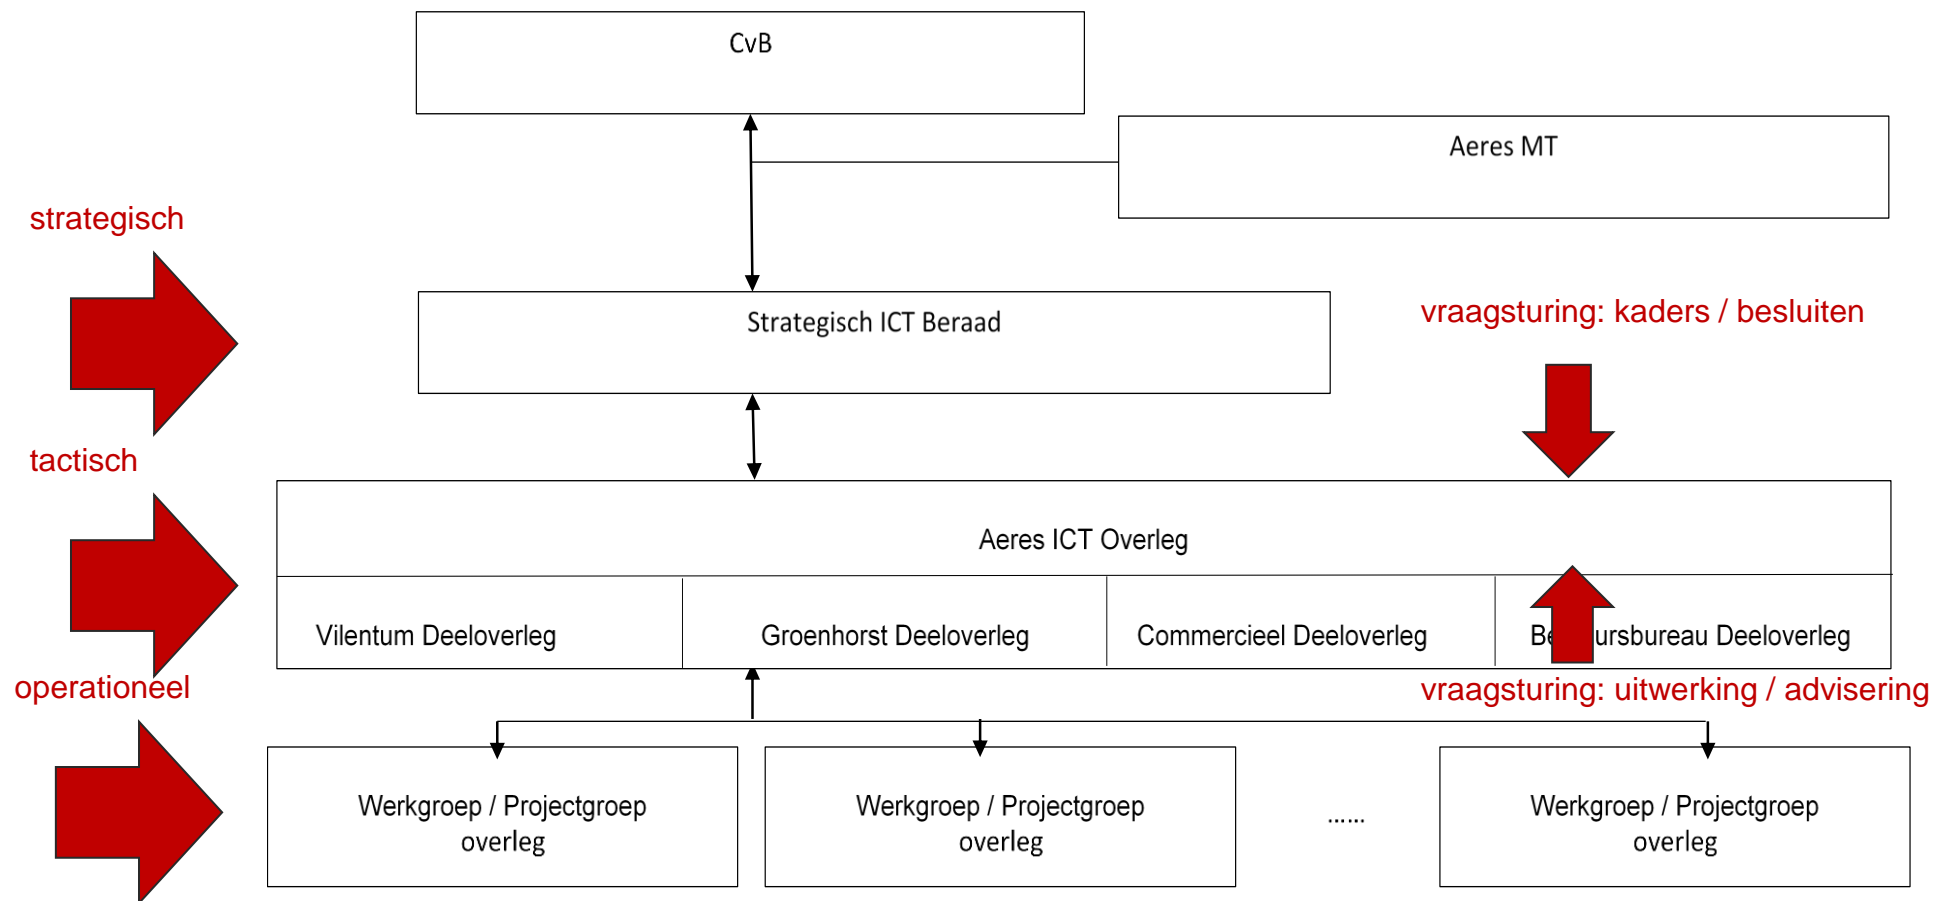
CvB

Aeres MT

strategisch

Strategisch ICT Beraad

vraagsturing: kaders / besluiten

tactisch

Aeres ICT Overleg

Vilentum Deeloverleg

Groenhorst Deeloverleg

Commercieel Deeloverleg

Be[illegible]ursbureau Deeloverleg

operationeel

vraagsturing: uitwerking / advisering

Werkgroep / Projectgroep overleg

Werkgroep / Projectgroep overleg

......

Werkgroep / Projectgroep overleg